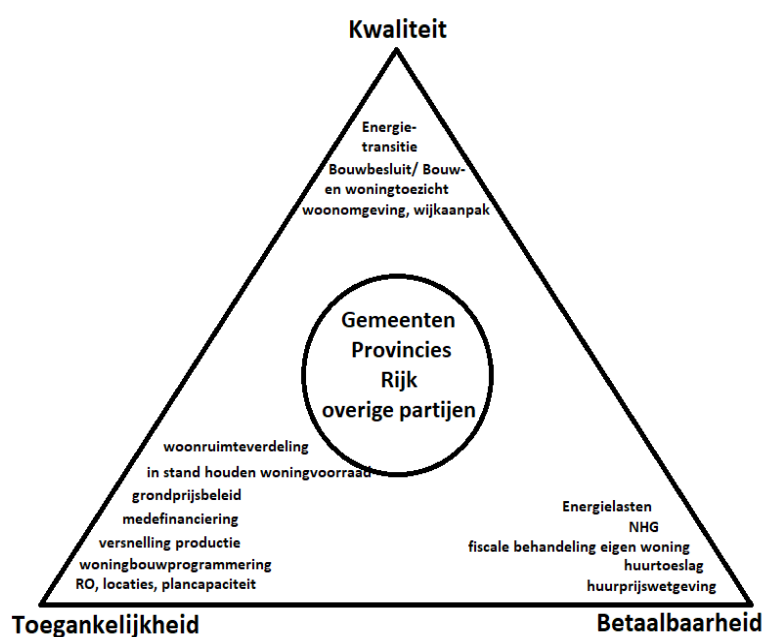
Kwaliteit

Energietransitie
Bouwbesluit/ Bouw- en woningtoezicht
woonomgeving, wijkaanpak

Gemeenten
Provincies
Rijk
overige partijen

woonruimteverdeling
in stand houden woningvoorraad
grondprijsbeleid
medefinanciering
versnelling productie
woningbouwprogrammering
RO, locaties, plancapaciteit

Energielasten
NHG
fiscale behandeling eigen woning
huurtoeslag
huurprijswetgeving

Toegankelijkheid

Betaalbaarheid